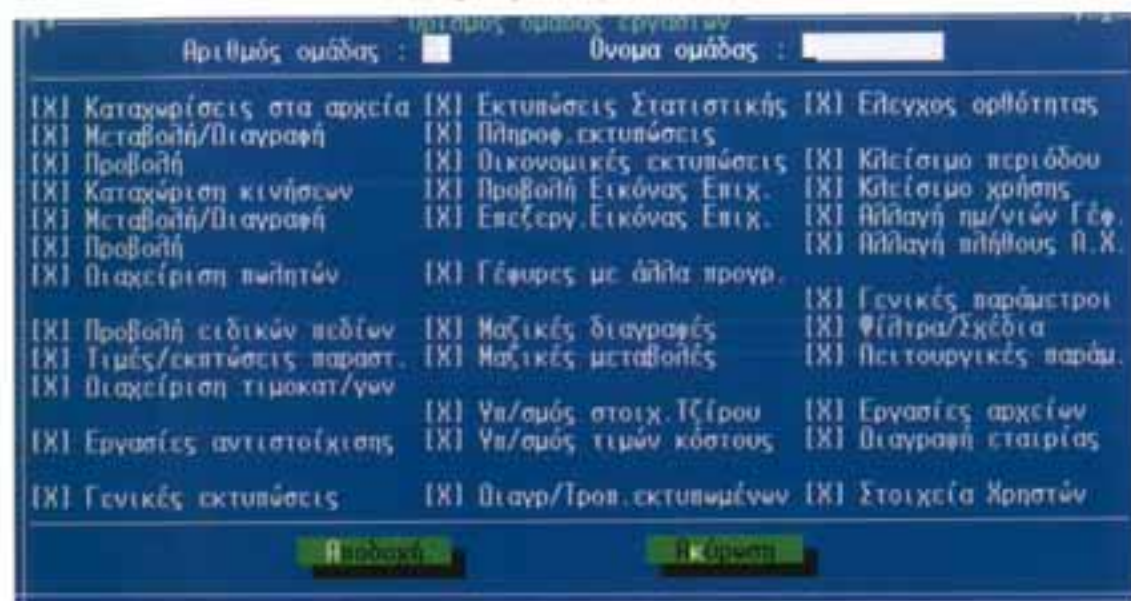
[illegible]

Αριθμός ομάδας :     Όνομα ομάδας :

[X] Καταχωρίσεις στα αρχεία
[X] Μεταβολή/Διαγραφή
[X] Προβολή
[X] Καταχώριση κινήσεων
[X] Μεταβολή/Διαγραφή
[X] Προβολή
[X] Διαχείριση πωλητών

[X] Προβολή ειδικών πεδίων
[X] Τιμές/εκπτώσεις παραστ.
[X] Διαχείριση τιμοκατ/γων

[X] Εργασίες αντιστοίχισης

[X] Γενικές εκτυπώσεις

[X] Εκτυπώσεις Στατιστικής
[X] Πληροφ.εκτυπώσεις
[X] Οικονομικές εκτυπώσεις
[X] Προβολή Εικόνας Επιχ.
[X] Επεξεργ.Εικόνας Επιχ.

[X] Γέφυρες με άλλα προγρ.

[X] Μαζικές διαγραφές
[X] Μαζικές μεταβολές

[X] Υπ/σμός στοιχ.Τζίρου
[X] Υπ/σμός τιμών κόστους

[X] Διαγρ/Τροπ.εκτυπωμένων

[X] Έλεγχος ορθότητας

[X] Κλείσιμο περιόδου
[X] Κλείσιμο χρήσης
[X] Αλλαγή ημ/νιών Γέφ.
[X] Αλλαγή πλήθους Α.Χ.

[X] Γενικές παράμετροι
[X] Φίλτρα/Σχέδια
[X] Λειτουργικές παράμ.

[X] Εργασίες αρχείων
[X] Διαγραφή εταιρίας

[X] Στοιχεία Χρηστών

Αποδοχή     Ακύρωση